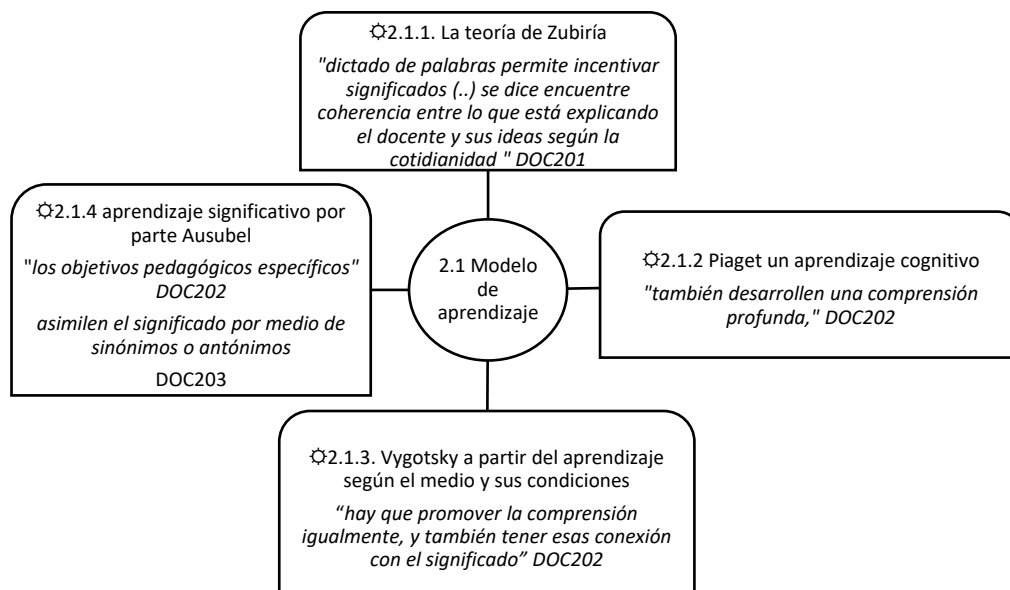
☼2.1.1. La teoría de Zubiría

"dictado de palabras permite incentivar significados (..) se dice encuentre coherencia entre lo que está explicando el docente y sus ideas según la cotidianidad " DOC201

☼2.1.4 aprendizaje significativo por parte Ausubel

"los objetivos pedagógicos específicos" DOC202

asimilen el significado por medio de sinónimos o antónimos

DOC203

2.1 Modelo de aprendizaje

☼2.1.2 Piaget un aprendizaje cognitivo

"también desarrollen una comprensión profunda," DOC202

☼2.1.3. Vygotsky a partir del aprendizaje según el medio y sus condiciones

"hay que promover la comprensión igualmente, y también tener esas conexión con el significado" DOC202